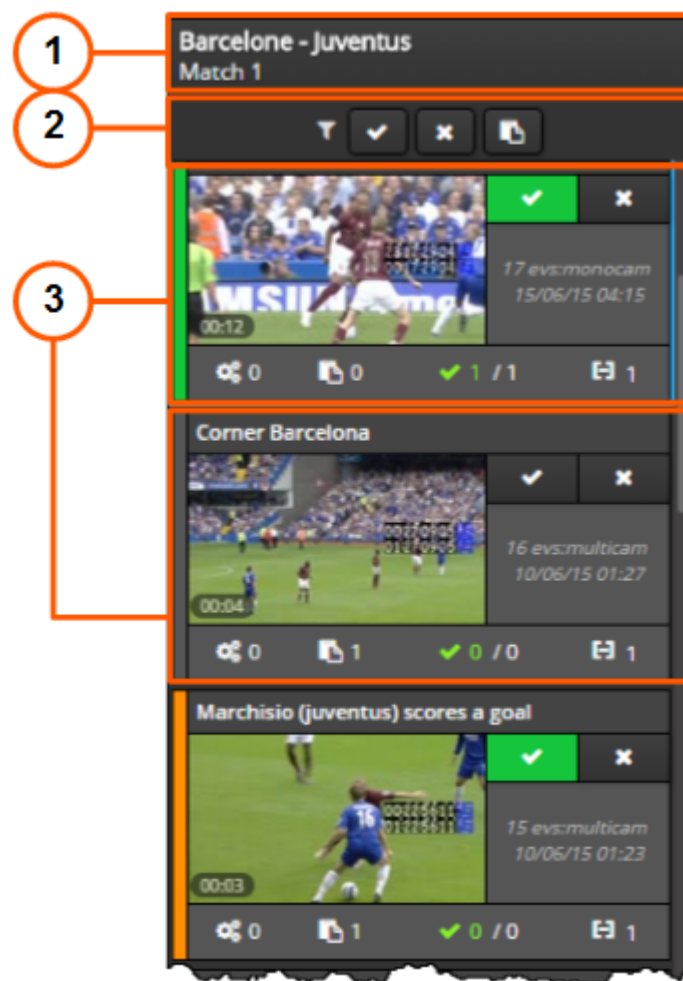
1

Barcelone - Juventus
Match 1

2

3

00:12

17 evs:monocam
15/06/15 04:15

0 0 1 / 1 1

Corner Barcelona

00:04

16 evs:multicam
10/06/15 01:27

0 1 0 / 0 1

Marchisio (juventus) scores a goal

00:03

15 evs:multicam
10/06/15 01:23

0 1 0 / 0 1